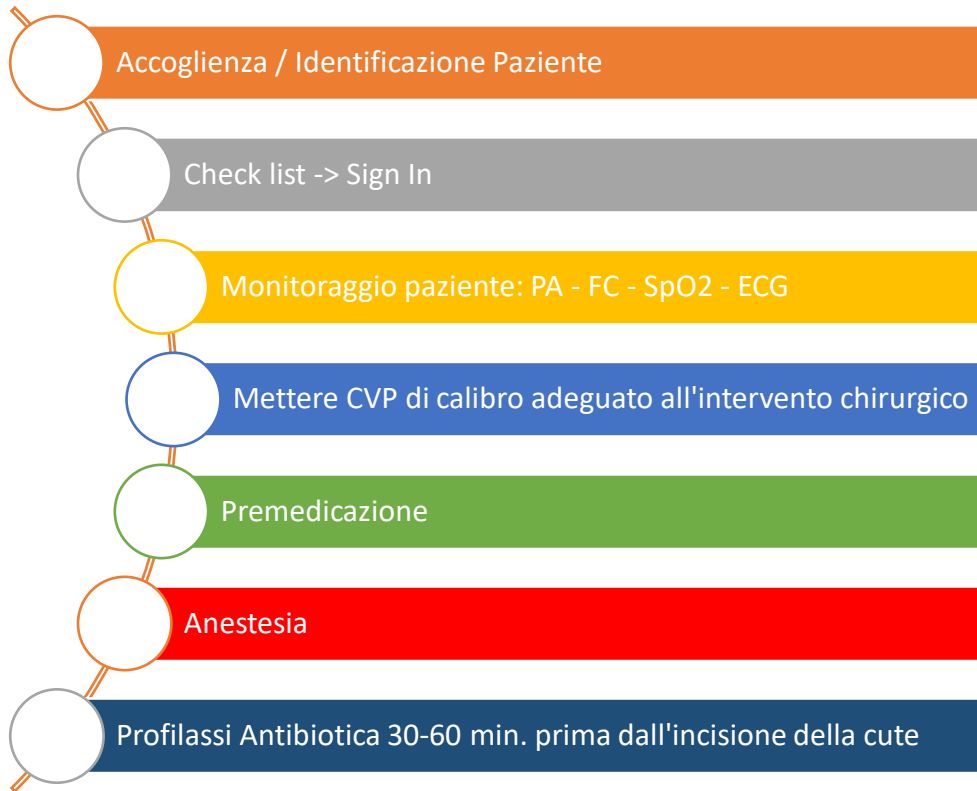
Accoglienza / Identificazione Paziente

Check list -> Sign In

Monitoraggio paziente: PA - FC - SpO2 - ECG

Mettere CVP di calibro adeguato all'intervento chirurgico

Premedicazione

Anestesia

Profilassi Antibiotica 30-60 min. prima dall'incisione della cute